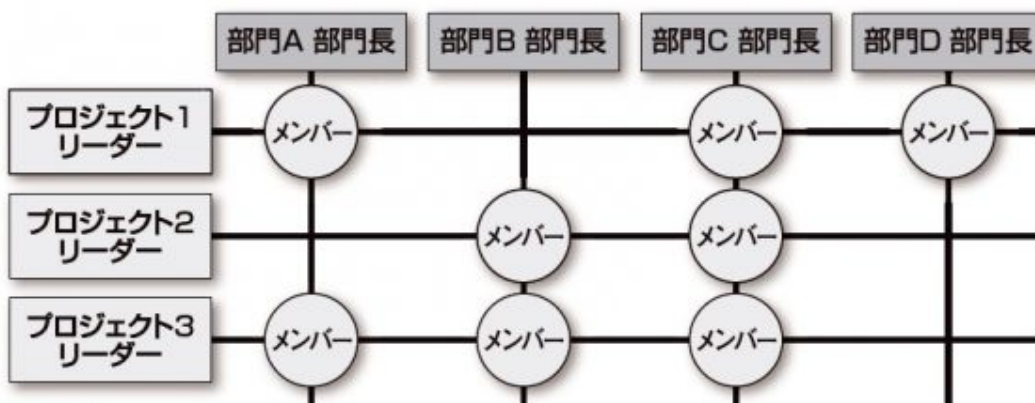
部門A 部門長

部門B 部門長

部門C 部門長

部門D 部門長

プロジェクト1 リーダー

メンバー

メンバー

メンバー

プロジェクト2 リーダー

メンバー

メンバー

プロジェクト3 リーダー

メンバー

メンバー

メンバー